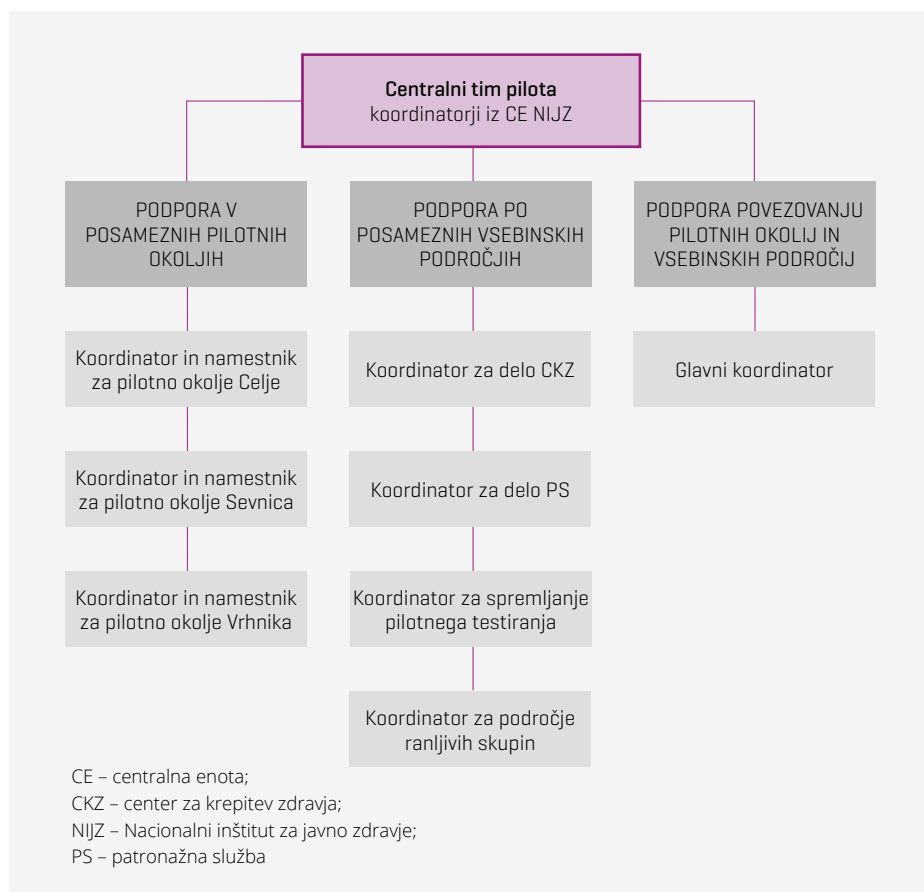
Centralni tim pilota
koordinatorji iz CE NIJZ

PODPORA V POSAMEZNIH PILOTNIH OKOLJIH

Koordinator in namestnik za pilotno okolje Celje

Koordinator in namestnik za pilotno okolje Sevnica

Koordinator in namestnik za pilotno okolje Vrhnika

PODPORA PO POSAMEZNIH VSEBINSKIH PODROČJIH

Koordinator za delo CKZ

Koordinator za delo PS

Koordinator za spremljanje pilotnega testiranja

Koordinator za področje ranljivih skupin

PODPORA POVEZOVANJU PILOTNIH OKOLIJ IN VSEBINSKIH PODROČIJ

Glavni koordinator

CE – centralna enota;
CKZ – center za krepitev zdravja;
NIJZ – Nacionalni inštitut za javno zdravje;
PS – patronažna služba